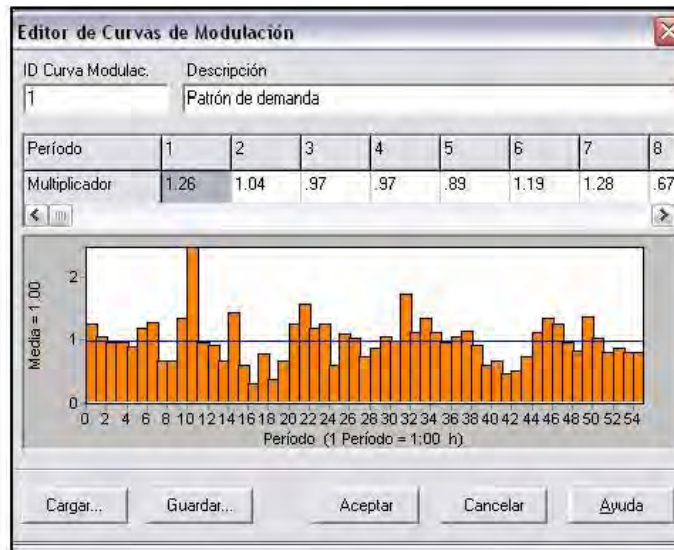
Editor de Curvas de Modulación

ID Curva Modulac.
1

Descripción
Patrón de demanda

| Período | 1 | 2 | 3 | 4 | 5 | 6 | 7 | 8 |
|---|---|---|---|---|---|---|---|---|
| Multiplicador | 1.26 | 1.04 | .97 | .97 | .89 | 1.19 | 1.28 | .67 |

Media = 1.00
2
1
0
0 2 4 6 8 10 12 14 16 18 20 22 24 26 28 30 32 34 36 38 40 42 44 46 48 50 52 54
Período (1 Período = 1:00 h)

Cargar... Guardar... Aceptar Cancelar Ayuda